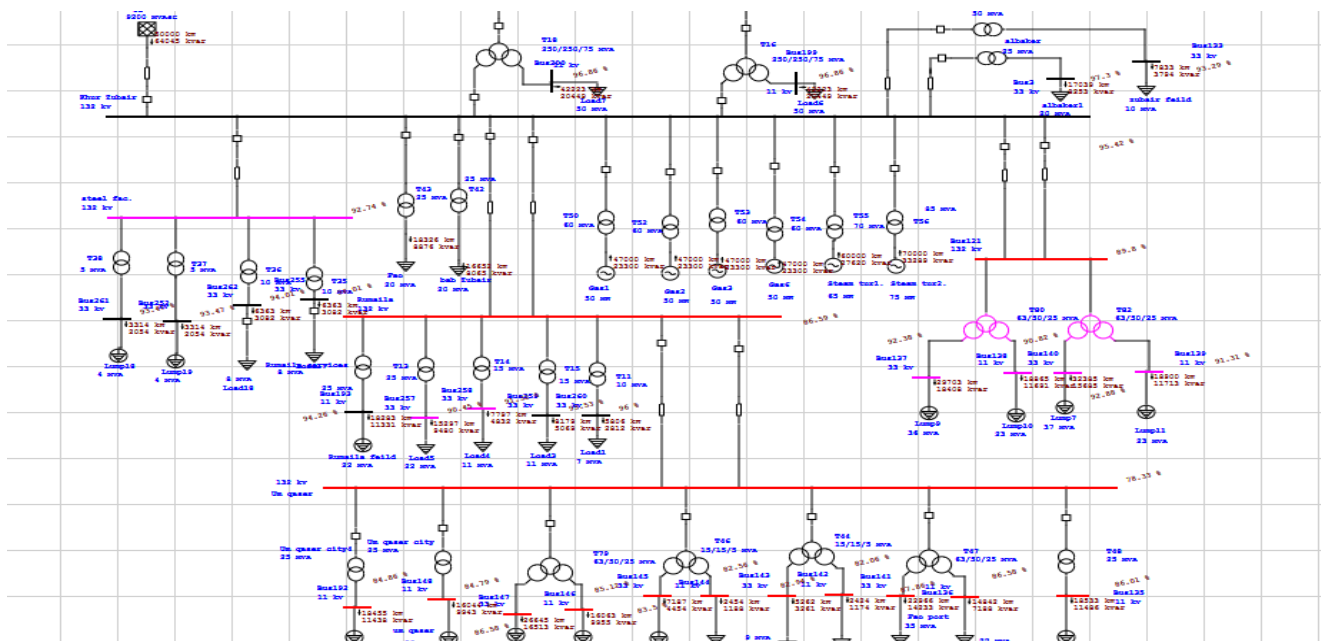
9200 mvasc
80000 kw
64045 kvar

Khor Zubair
132 kv

T10
250/250/75 mva
Bus200
33 kv
96.86 %
42223 kw
20449 kvar
Load7
30 mva

T16
250/250/75 mva
Bus199
11 kv
96.86 %
42223 kw
20449 kvar
Load6
30 mva

30 mva
albaker
25 mva
Bus2
33 kv
97.3 %
17038 kw
8253 kvar
albaker1
20 mva

Bus133
33 kv
7833 kw
3794 kvar
93.29 %
zubair faild
10 mva

95.42 %

steel fac.
132 kv
92.74 %

T43
25 mva
16336 kw
6876 kvar
Fao
20 mva

25 mva
T42
16653 kw
8065 kvar
bab Zubair
20 mva

T50
60 mva
47000 kw
23300 kvar
Gas1
30 mw

T52
60 mva
47000 kw
23300 kvar
Gas2
30 mw

T53
60 mva
47000 kw
23300 kvar
Gas3
30 mw

T54
60 mva
47000 kw
23300 kvar
Gas6
30 mw

T55
70 mva
60000 kw
37680 kvar
Steam tur1.
65 mw

85 mva
T56
70000 kw
33289 kvar
Steam tur2.
75 mw

Bus121
132 kv
89.6 %

T38
5 mva
Bus261
33 kv
3314 kw
2054 kvar
Lump18
4 mva

T37
5 mva
Bus252
33 kv
93.6 %
3314 kw
2054 kvar
Lump19
4 mva

Bus262
33 kv
93.47 %
T36
10 mva
6363 kw
3082 kvar
8 mva
Load18

Bus255
33 kv
94.01 %
T35
10 mva
6363 kw
3082 kvar
Rumaila services
8 mva

Rumaila
132 kv
86.59 %

25 mva
Bus193
11 kv
94.26 %
18395 kw
11331 kvar
Rumaila faild
22 mva

T13
25 mva
Bus257
33 kv
15397 kw
8480 kvar
Load5
22 mva

Bus258
33 kv
90.42 %
T14
15 mva
7797 kw
4932 kvar
Load4
11 mva

Bus259
33 kv
T15
15 mva
8172 kw
5062 kvar
Load3
11 mva

Bus260
33 kv
T11
10 mva
96 %
5806 kw
3312 kvar
Load1
7 mva

T80
63/30/25 mva
T82
63/30/25 mva
92.38 %
Bus137
33 kv
29703 kw
18408 kvar
Lump9
36 mva

Bus138
11 kv
90.82 %
18865 kw
11691 kvar
Lump10
23 mva

Bus140
33 kv
92.88 %
22365 kw
13865 kvar
Lump7
37 mva

Bus139
11 kv
91.31 %
18900 kw
11713 kvar
Lump11
23 mva

132 kv
Um qasar
76.33 %

Um qasar city4
25 mva
Bus192
11 kv
84.86 %
18455 kw
11438 kvar

Um qasar city
25 mva
Bus148
11 kv
84.79 %
16043 kw
9943 kvar
um qasar

Bus147
33 kv
86.38 %
26645 kw
16513 kvar

Bus146
11 kv
16063 kw
9955 kvar

T79
63/30/25 mva
85.12 %
Bus145
33 kv
93.5 %
8187 kw
5454 kvar

Bus144
11 kv
T66
15/15/5 mva
82.56 %
5454 kw
1188 kvar
Bus143
33 kv

Bus142
11 kv
82.9 %
T64
15/15/5 mva
8262 kw
5261 kvar
9 mva
82.06 %
Bus141
33 kv
5434 kw
1174 kvar

T47
63/30/25 mva
87.86 %
11 kv
Bus136
22866 kw
14233 kvar
Fao port
35 mva
86.58 %
14842 kw
7188 kvar
23 mva

T48
25 mva
86.01 %
Bus135
11 kv
18533 kw
11486 kvar